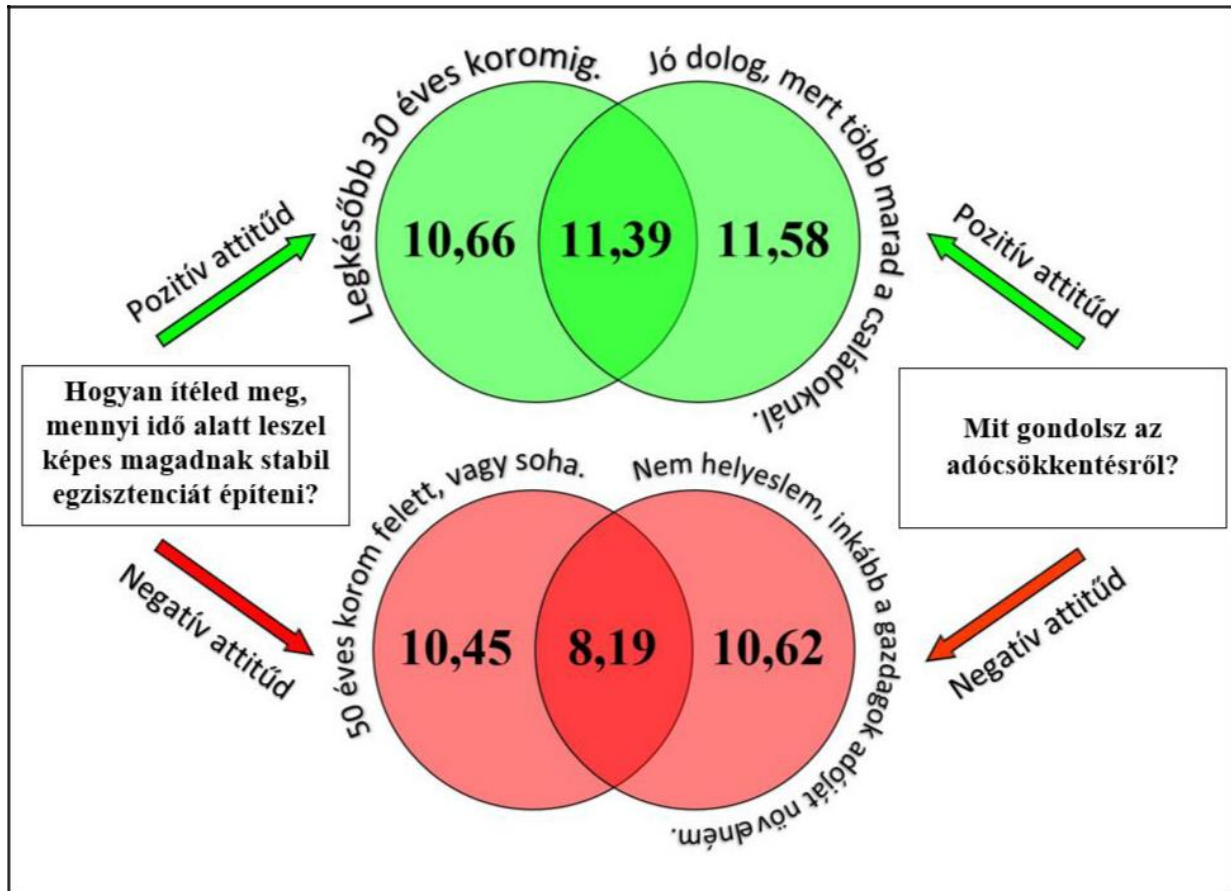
Legkésőbb 30 éves koromig.

Jó dolog, mert több marad a családoknál.

Pozitív attitűd

10,66

11,39

11,58

Pozitív attitűd

Hogyan ítéled meg, mennyi idő alatt leszel képes magadnak stabil egzisztenciát építeni?

Mit gondolsz az adócsökkentésről?

50 éves korom felett, vagy soha.

Nem helyeslem, inkább a gazdagok adóját növelném.

Negatív attitűd

10,45

8,19

10,62

Negatív attitűd